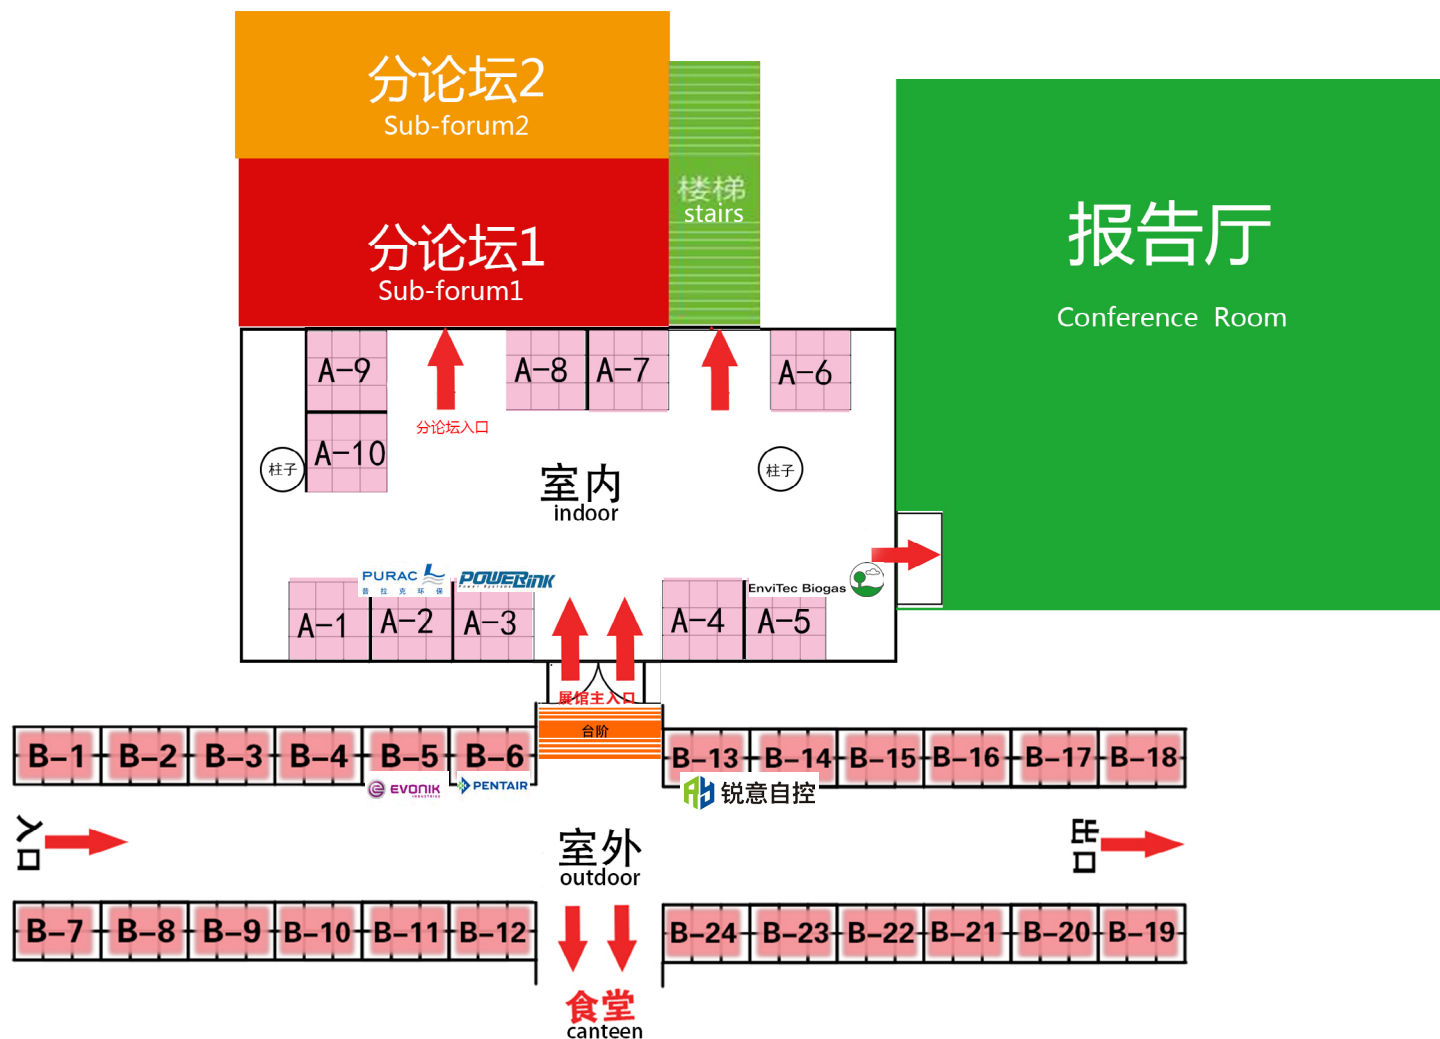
分论坛2
Sub-forum2

分论坛1
Sub-forum1

楼梯
stairs

报告厅

Conference Room

A-9

分论坛入口

A-8 A-7

A-6

A-10

柱子

室内
indoor

柱子

PURAC 普拉克环保

POWERINK

EnviTec Biogas

A-1 A-2 A-3

A-4 A-5

展馆主入口

台阶

B-1 B-2 B-3 B-4 B-5 B-6

B-13 B-14 B-15 B-16 B-17 B-18

EVONIK

PENTAIR

锐意自控

入口

室外
outdoor

出口

B-7 B-8 B-9 B-10 B-11 B-12

B-24 B-23 B-22 B-21 B-20 B-19

食堂
canteen